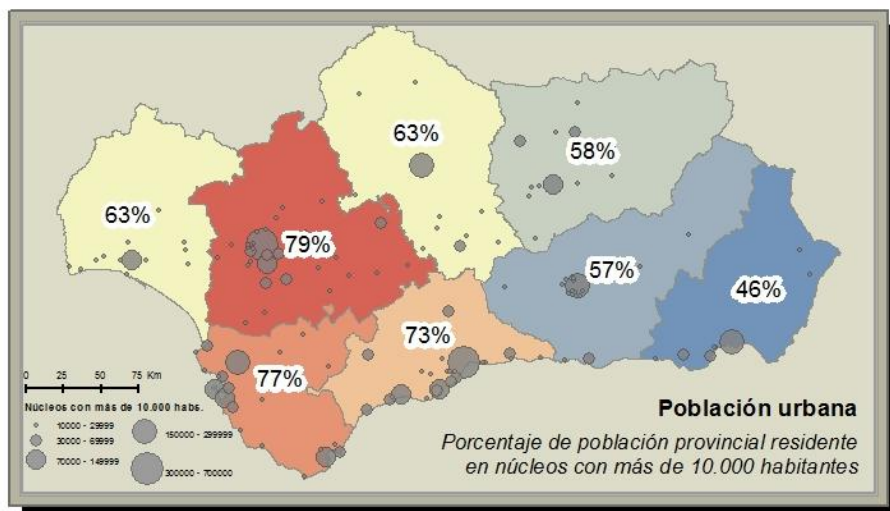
63%

63%

58%

79%

57%

46%

73%

77%

0 25 50 75 Km

Núcleos con más de 10.000 habs.

10000 - 29999

30000 - 69999

70000 - 149999

150000 - 299999

300000 - 700000

Población urbana

Porcentaje de población provincial residente en núcleos con más de 10.000 habitantes